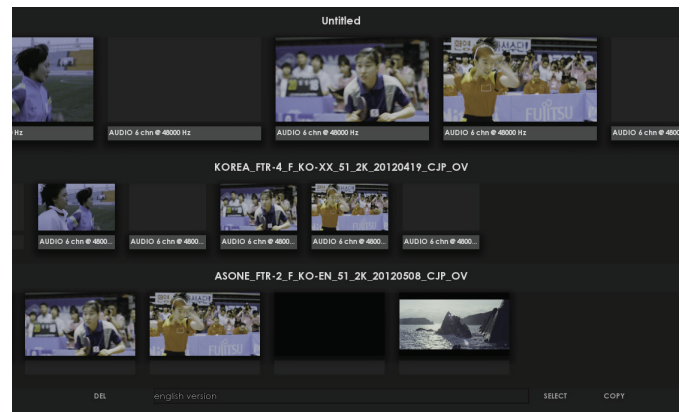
Untitled

Hz

AUDIO 6 chn @ 48000 Hz

AUDIO 6 chn @ 48000 Hz

AUDIO 6 chn @ 48000 Hz

AUDIO 6 chn @ 48000 Hz

KOREA_FTR-4_F_KO-XX_51_2K_20120419_CJP_OV

AUDIO 6 chn @ 48000...

AUDIO 6 chn @ 48000...

AUDIO 6 chn @ 48000...

AUDIO 6 chn @ 48000...

AUDIO 6 chn @ 48000...

ASONE_FTR-2_F_KO-EN_51_2K_20120508_CJP_OV

DEL

english version

SELECT

COPY